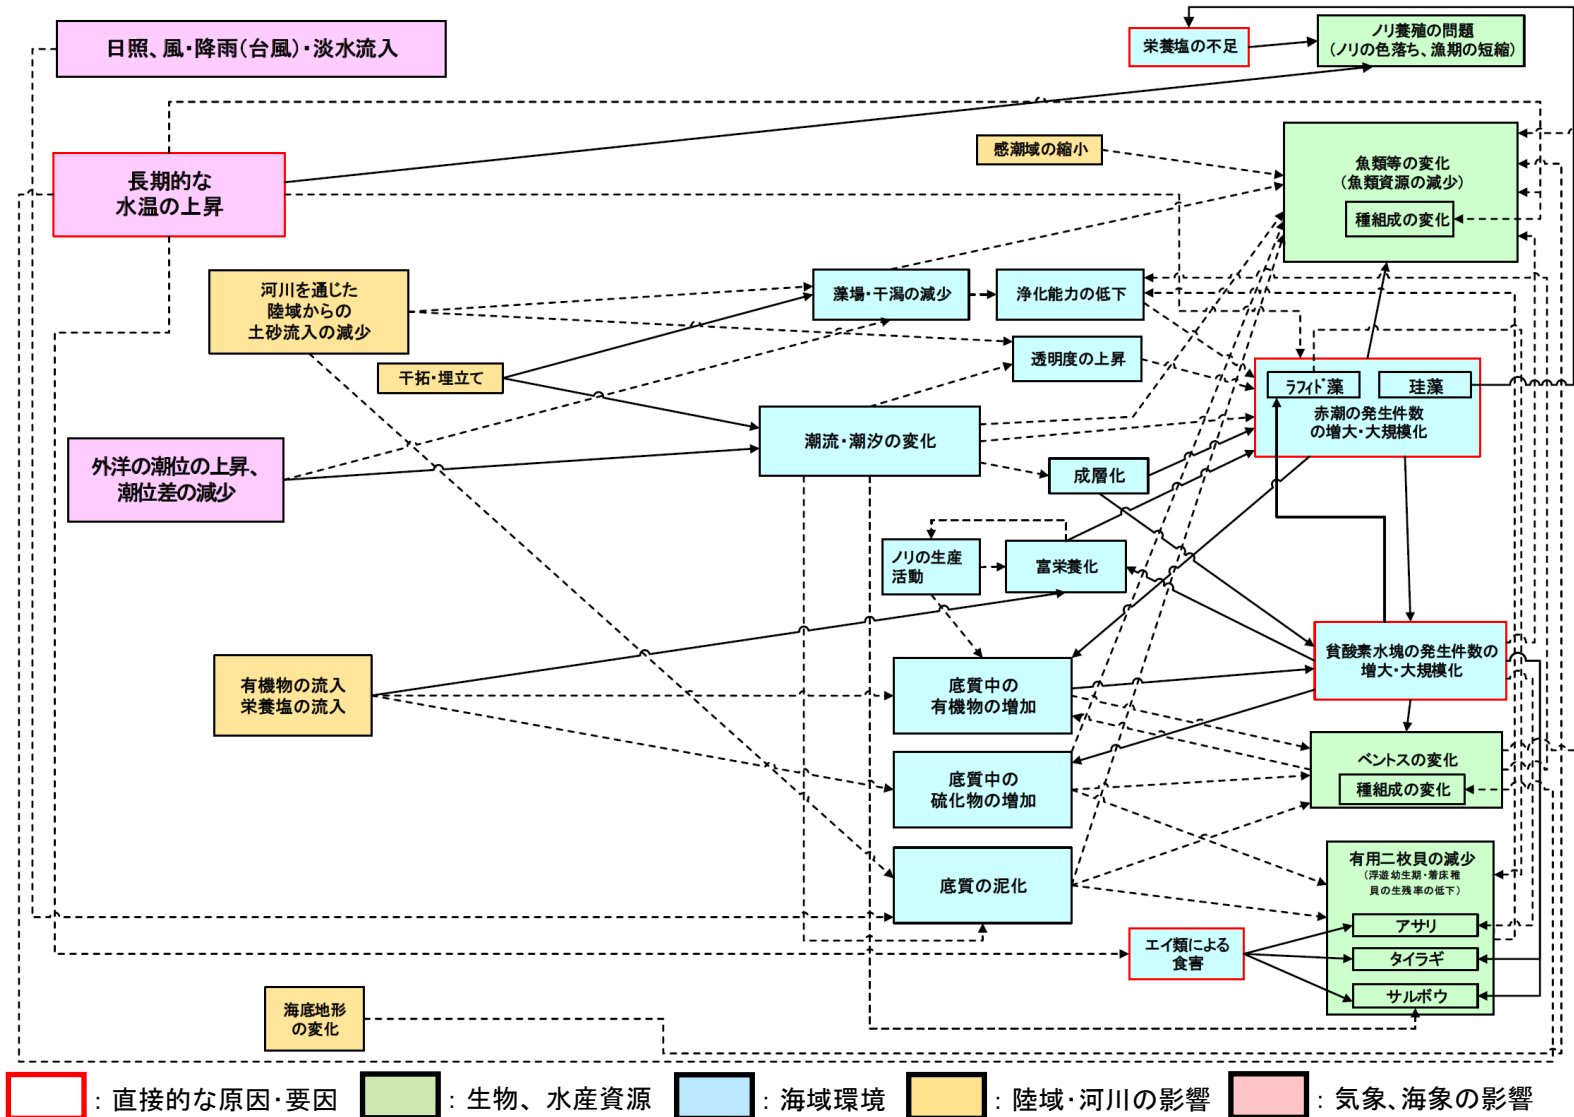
日照、風・降雨(台風)・淡水流入

栄養塩の不足

ノリ養殖の問題
(ノリの色落ち、漁期の短縮)

長期的な
水温の上昇

感潮域の縮小

魚類等の変化
(魚類資源の減少)

種組成の変化

河川を通じた
陸域からの
土砂流入の減少

藻場・干潟の減少

浄化能力の低下

干拓・埋立て

透明度の上昇

ラフィド藻

珪藻

赤潮の発生件数
の増大・大規模化

外洋の潮位の上昇、
潮位差の減少

潮流・潮汐の変化

成層化

ノリの生産
活動

富栄養化

貧酸素水塊の発生件数の
増大・大規模化

有機物の流入
栄養塩の流入

底質中の
有機物の増加

ベントスの変化

種組成の変化

底質中の
硫化物の増加

有用二枚貝の減少
(浮遊幼生期・着床稚貝の生残率の低下)

底質の泥化

アサリ

エイ類による
食害

タイラギ

サルボウ

海底地形
の変化

:直接的な原因・要因
:生物、水産資源
:海域環境
:陸域・河川の影響
:気象、海象の影響